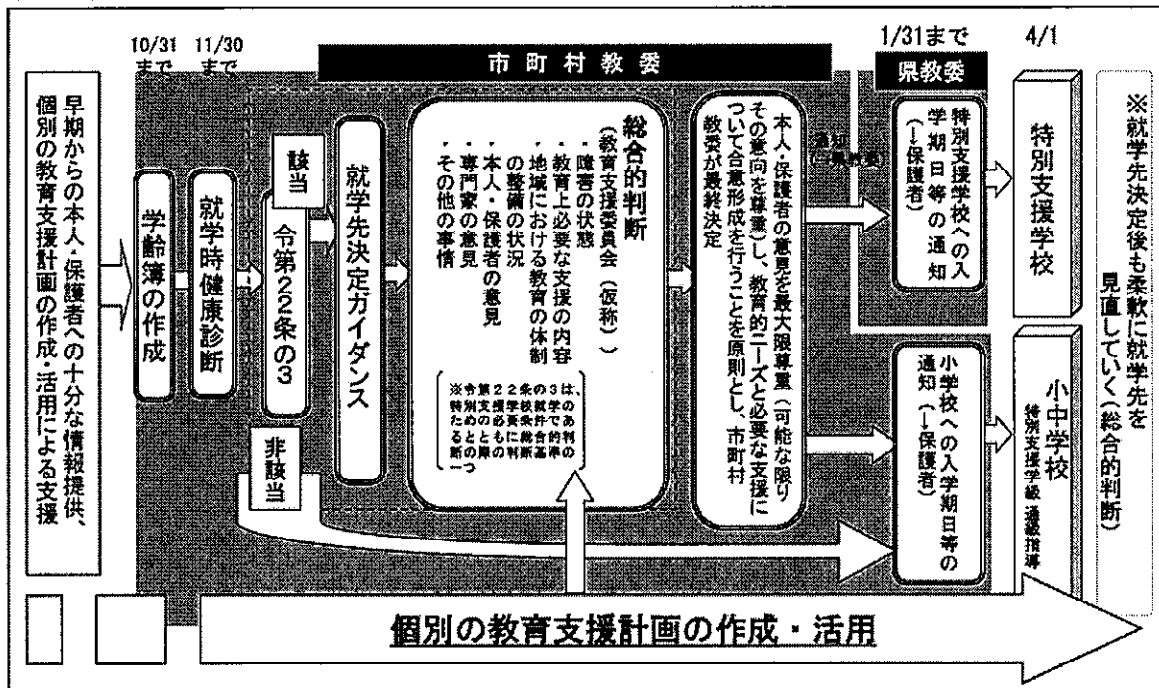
10/31まで 11/30まで

市町村教委

1/31まで 4/1

県教委

早期からの本人・保護者への十分な情報提供、個別の教育支援計画の作成・活用による支援

学齢簿の作成

就学時健康診断

該当

令第22条の3

非該当

就学先決定ガイダンス

総合的判断
（教育支援委員会（仮称））
・障害の状態
・教育上必要な支援の内容
・地域における教育の体制の整備の状況
・本人・保護者の意見
・専門家の意見
・その他の事情

※令第22条の3は、特別支援学校就学のための必要条件であるとともに総合的判断の際の判断基準の一つ

本人・保護者の意見を最大限尊重（可能な限りその意向を尊重）し、教育的ニーズと必要な支援について合意形成を行うことを原則とし、市町村教委が最終決定

通知（→県教委）

特別支援学校への入学期日等の通知（→保護者）

特別支援学校

小学校への入学期日等の通知（→保護者）

小中学校
特別支援学級 通級指導

※就学先決定後も柔軟に就学先を見直していく（総合的判断）

個別の教育支援計画の作成・活用